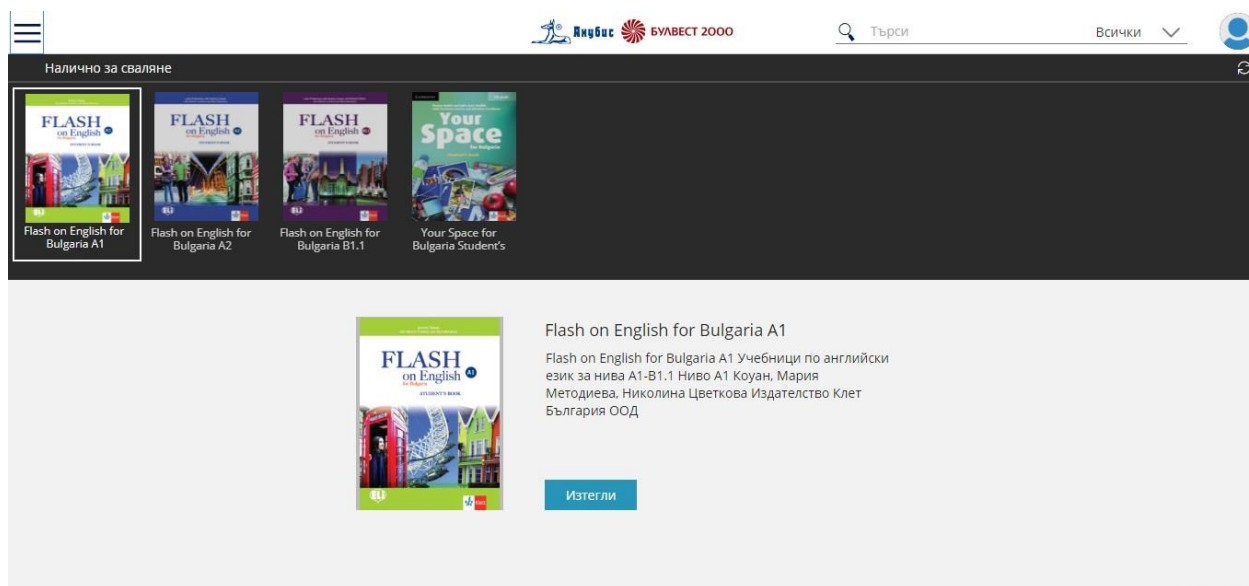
Анубис БУЛВЕСТ 2000

Търси

Всички

Налично за сваляне

FLASH on English A1 for Bulgaria STUDENT'S BOOK

ELI Klett

Flash on English for Bulgaria A1

FLASH on English A2

Flash on English for Bulgaria A2

FLASH on English B1.1

Flash on English for Bulgaria B1.1

Your Space for Bulgaria Student's Book

Your Space for Bulgaria Student's

FLASH on English A1 for Bulgaria STUDENT'S BOOK

ELI Klett

Flash on English for Bulgaria A1

Flash on English for Bulgaria A1 Учебници по английски език за нива А1-В1.1 Ниво А1 Коуан, Мария Методиева, Николина Цветкова Издателство Клет България ООД

Изтегли